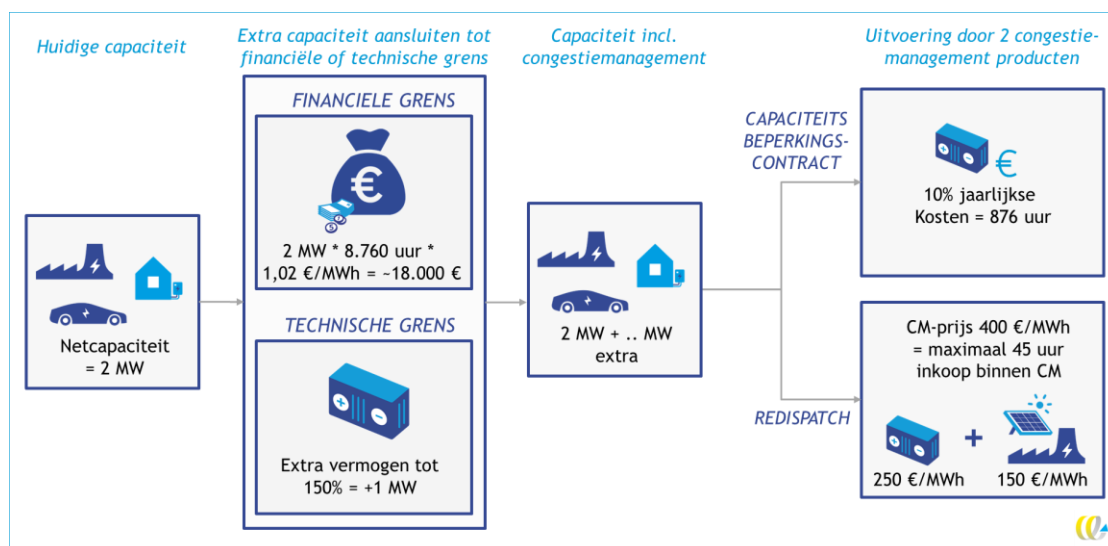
Huidige capaciteit

Extra capaciteit aansluiten tot financiële of technische grens

Capaciteit incl. congestiemanagement

Uitvoering door 2 congestiemanagement producten

Netcapaciteit = 2 MW

FINANCIELE GRENS

2 MW * 8.760 uur * 1,02 €/MWh = ~18.000 €

TECHNISCHE GRENS

Extra vermogen tot 150% = +1 MW

2 MW + .. MW extra

CAPACITEITS BEPERKINGS-CONTRACT

10% jaarlijkse Kosten = 876 uur

REDISPATCH

CM-prijs 400 €/MWh = maximaal 45 uur inkoop binnen CM

250 €/MWh

+

150 €/MWh